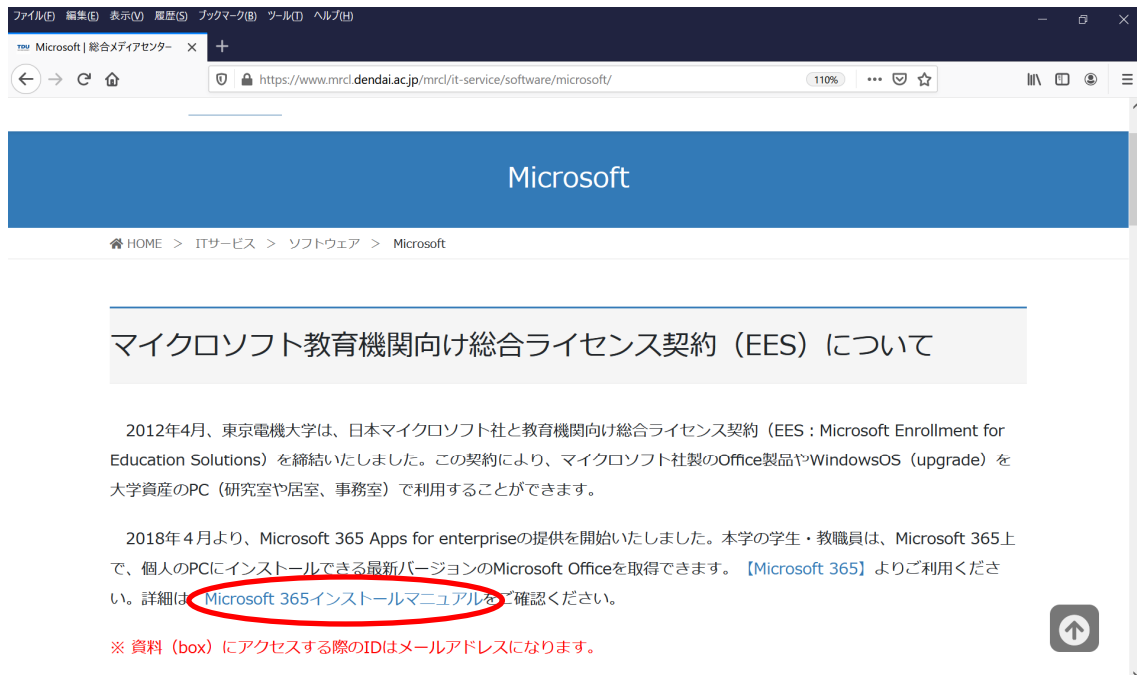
ファイル(F) 編集(E) 表示(V) 履歴(S) ブックマーク(B) ツール(T) ヘルプ(H)

TDU Microsoft | 総合メディアセンター ×

https://www.mrcl.dendai.ac.jp/mrcl/it-service/software/microsoft/ 110%

Microsoft

HOME > ITサービス > ソフトウェア > Microsoft

マイクロソフト教育機関向け総合ライセンス契約（EES）について

2012年4月、東京電機大学は、日本マイクロソフト社と教育機関向け総合ライセンス契約（EES：Microsoft Enrollment for Education Solutions）を締結いたしました。この契約により、マイクロソフト社製のOffice製品やWindowsOS（upgrade）を大学資産のPC（研究室や居室、事務室）で利用することができます。

2018年４月より、Microsoft 365 Apps for enterpriseの提供を開始いたしました。本学の学生・教職員は、Microsoft 365上で、個人のPCにインストールできる最新バージョンのMicrosoft Officeを取得できます。【Microsoft 365】よりご利用ください。詳細は Microsoft 365インストールマニュアルをご確認ください。

※ 資料（box）にアクセスする際のIDはメールアドレスになります。